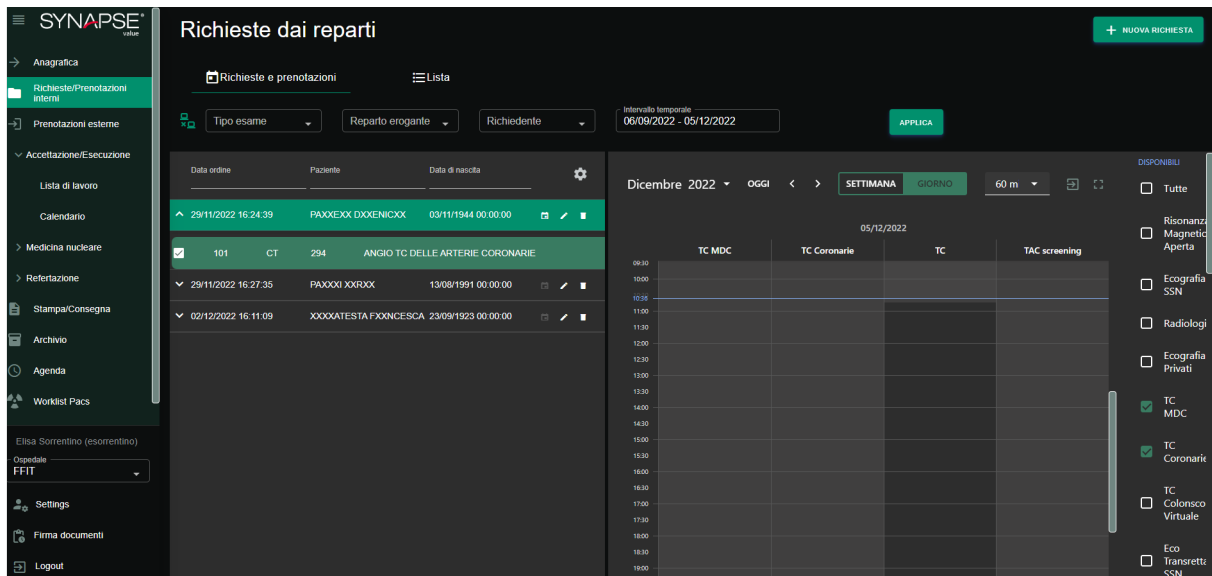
SYNAPSE value

Anagrafica
Richieste/Prenotazioni interni
Prenotazioni esterne
Accettazione/Esecuzione
Lista di lavoro
Calendario
Medicina nucleare
Refertazione
Stampa/Consegna
Archivio
Agenda
Worklist Pacs

Elisa Sorrentino (esorrentino)
Ospedale
FFIT
Settings
Firma documenti
Logout

Richieste dai reparti

+ NUOVA RICHIESTA

Richieste e prenotazioni
Lista

Tipo esame
Reparto erogante
Richiedente
Intervallo temporale
06/09/2022 - 05/12/2022
APPLICA

| Data ordine | Paziente | Data di nascita |
|---|---|---|
| 29/11/2022 16:24:39 | PAXXEXX DXXENICXX | 03/11/1944 00:00:00 |
| 101 CT 294 | ANGIO TC DELLE ARTERIE CORONARIE | |
| 29/11/2022 16:27:35 | PAXXXI XXRXX | 13/08/1991 00:00:00 |
| 02/12/2022 16:11:09 | XXXXATESTA FXXNCESCA | 23/09/1923 00:00:00 |

Dicembre 2022 OGGI < > SETTIMANA GIORNO 60 m

05/12/2022

| TC MDC | TC Coronarie | TC | TAC screening |
|---|---|---|---|

09:30
10:00
10:38
11:00
11:30
12:00
12:30
13:00
13:30
14:00
14:30
15:00
15:30
16:00
16:30
17:00
17:30
18:00
18:30
19:00

DISPONIBILI
Tutte
Risonanza Magnetica Aperta
Ecografia SSN
Radiologi
Ecografia Privati
TC MDC
TC Coronarie
TC Colonscopia Virtuale
Eco Transretta SSN